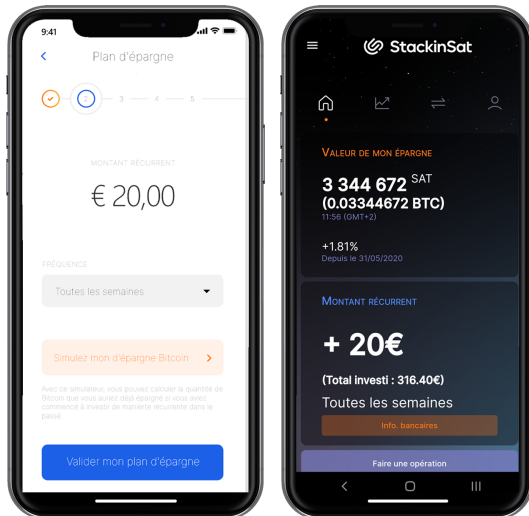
9:41

Plan d'épargne

3 4 5

MONTANT RÉCURRENT

€ 20,00

FRÉQUENCE

Toutes les semaines

Simulez mon d'épargne Bitcoin

Avec ce simulateur, vous pouvez calculer la quantité de Bitcoin que vous auriez déjà épargné si vous aviez commencé à investir de manière récurrente dans le passé.

Valider mon plan d'épargne

StackinSat

VALEUR DE MON ÉPARGNE

3 344 672 SAT
(0.03344672 BTC)
11:56 (GMT+2)

+1.81%
Depuis le 31/05/2020

MONTANT RÉCURRENT

+ 20€

(Total investi : 316.40€)

Toutes les semaines

Info. bancaires

Faire une opération